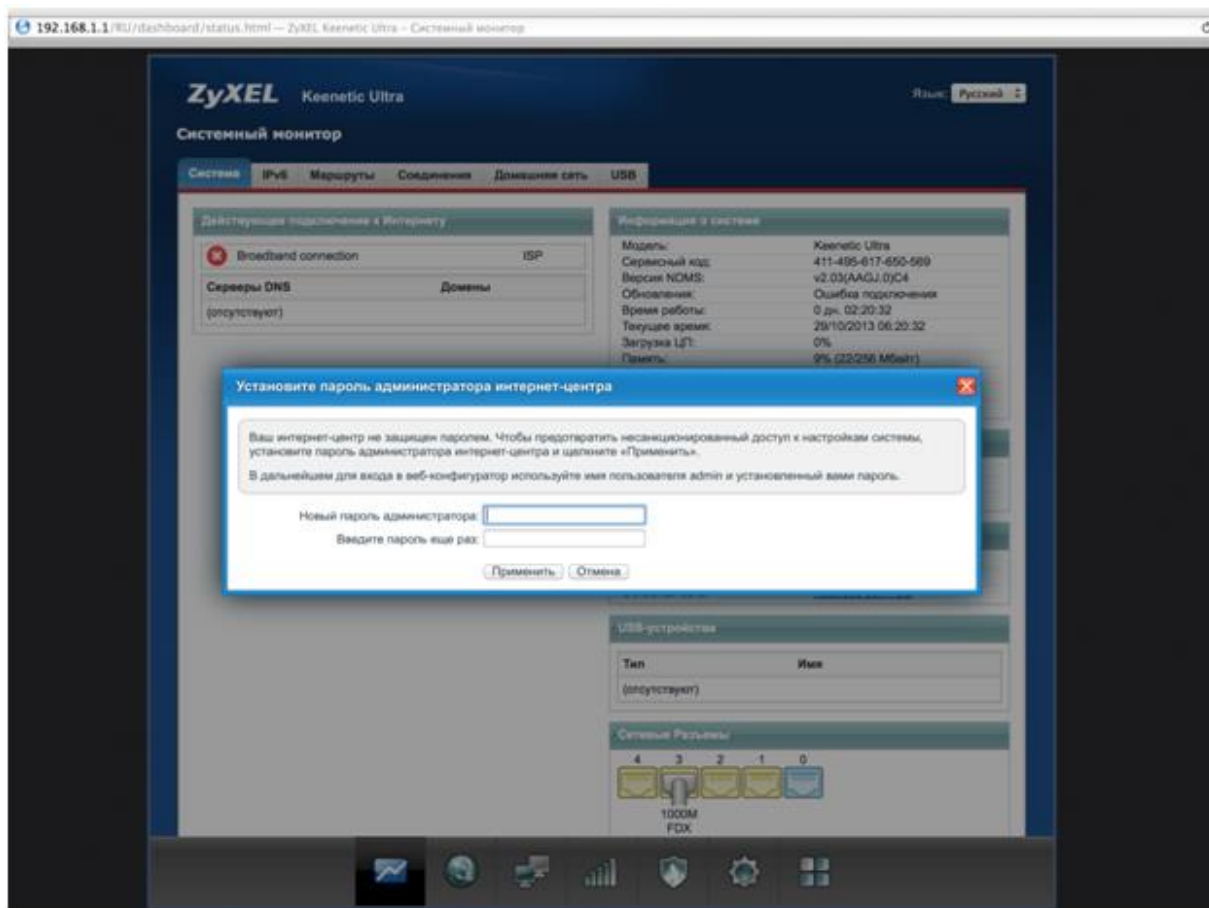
192.168.1.1/RU/dashboard/status.html — ZyXEL Keenetic Ultra – Системный монитор

ZyXEL Keenetic Ultra

Язык: Русский

Системный монитор

Система IPv6 Маршруты Соединения Домашняя сеть USB

Действующее подключение к Интернету

Broadband connection ISP

| Серверы DNS | Домены |
|---|---|
| (отсутствуют) | |

Информация о системе

| | |
|---|---|
| Модель: | Keenetic Ultra |
| Сервисный код: | 411-495-617-650-569 |
| Версия NDMS: | v2.03(AAGJ.0)C4 |
| Обновления: | Ошибка подключения |
| Время работы: | 0 дн. 02:20:32 |
| Текущее время: | 29/10/2013 06:20:32 |
| Загрузка ЦП: | 0% |
| Память: | 9% (22/256 Мбайт) |

Установите пароль администратора интернет-центра

Ваш интернет-центр не защищен паролем. Чтобы предотвратить несанкционированный доступ к настройкам системы, установите пароль администратора интернет-центра и щелкните «Применить».

В дальнейшем для входа в веб-конфигуратор используйте имя пользователя admin и установленный вами пароль.

Новый пароль администратора:

Введите пароль еще раз:

Применить Отмена

USB-устройства

| Тип | Имя |
|---|---|
| (отсутствуют) | |

Сетевые Разъемы

4 3 2 1 0

1000M FDX